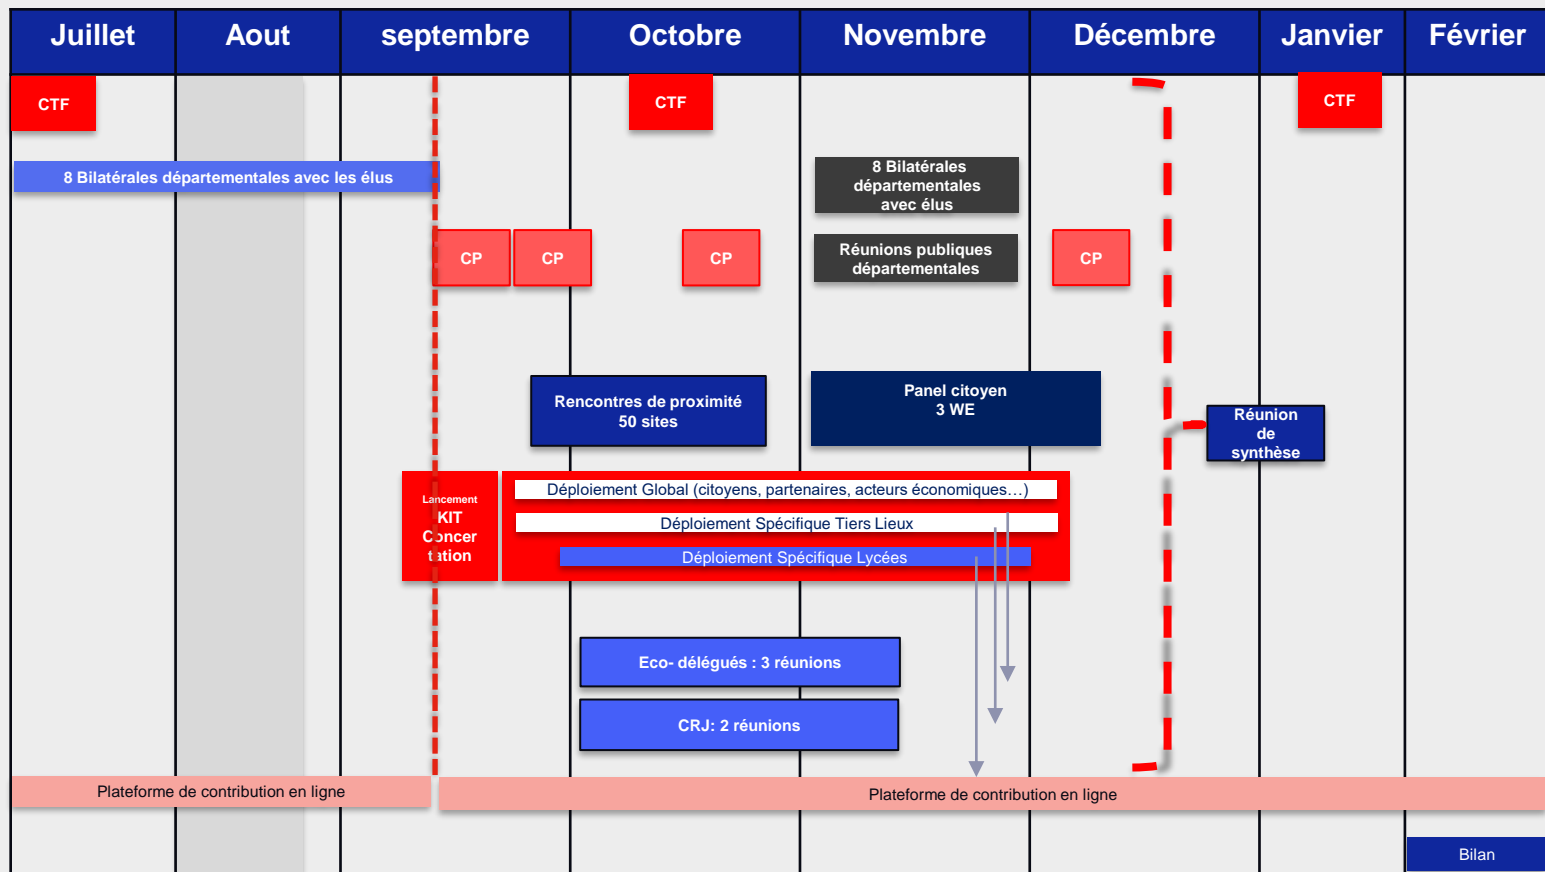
Juillet | Aout | septembre | Octobre | Novembre | Décembre | Janvier | Février

CTF

CTF

CTF

8 Bilatérales départementales avec les élus

8 Bilatérales départementales avec élus

CP

CP

CP

Réunions publiques départementales

CP

Rencontres de proximité 50 sites

Panel citoyen 3 WE

Réunion de synthèse

Lancement KIT Concertation

Déploiement Global (citoyens, partenaires, acteurs économiques…)

Déploiement Spécifique Tiers Lieux

Déploiement Spécifique Lycées

Eco- délégués : 3 réunions

CRJ: 2 réunions

Plateforme de contribution en ligne

Plateforme de contribution en ligne

Bilan